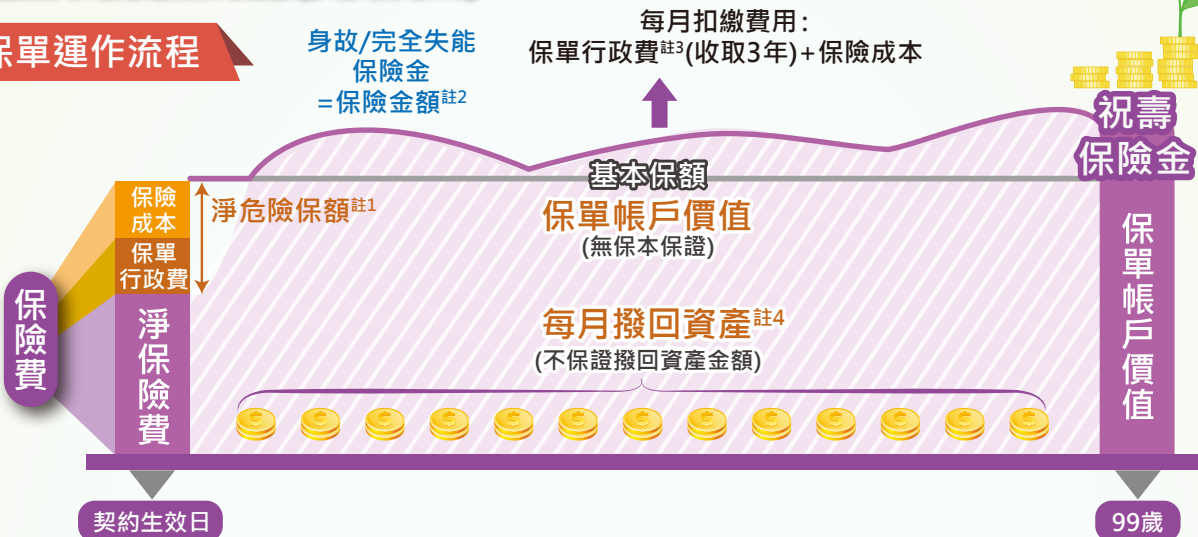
保單運作流程

身故/完全失能
保險金
=保險金額$^{註2}$

每月扣繳費用：
保單行政費$^{註3}$(收取3年)+保險成本

祝壽
保險金

基本保額

保險
成本

保單
行政費

淨危險保額$^{註1}$

保單帳戶價值
(無保本保證)

保
險
費

淨
保
險
費

每月撥回資產$^{註4}$
(不保證撥回資產金額)

保
單
帳
戶
價
值

契約生效日

99歲